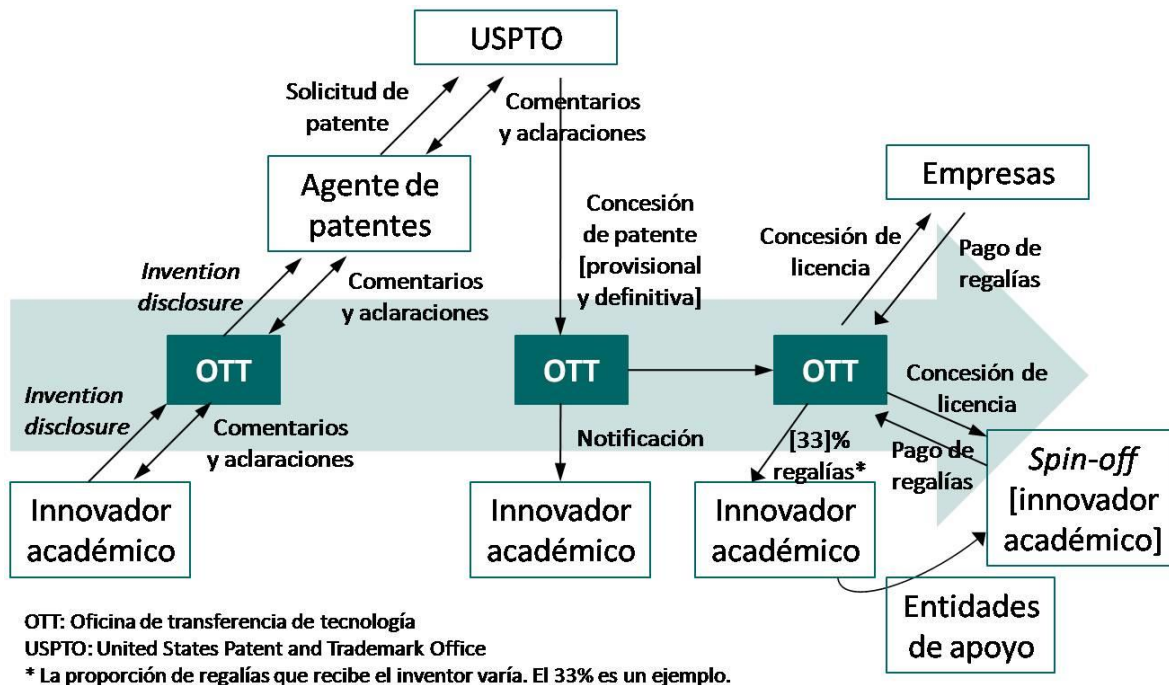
USPTO

Solicitud de patente

Comentarios y aclaraciones

Agente de patentes

Invention disclosure

Comentarios y aclaraciones

OTT

Invention disclosure

Comentarios y aclaraciones

Innovador académico

Concesión de patente [provisional y definitiva]

OTT

Notificación

Innovador académico

Empresas

Concesión de licencia

Pago de regalías

OTT

Concesión de licencia

Pago de regalías

[33]% regalías*

Innovador académico

Spin-off [innovador académico]

Entidades de apoyo

OTT: Oficina de transferencia de tecnología
USPTO: United States Patent and Trademark Office
* La proporción de regalías que recibe el inventor varía. El 33% es un ejemplo.